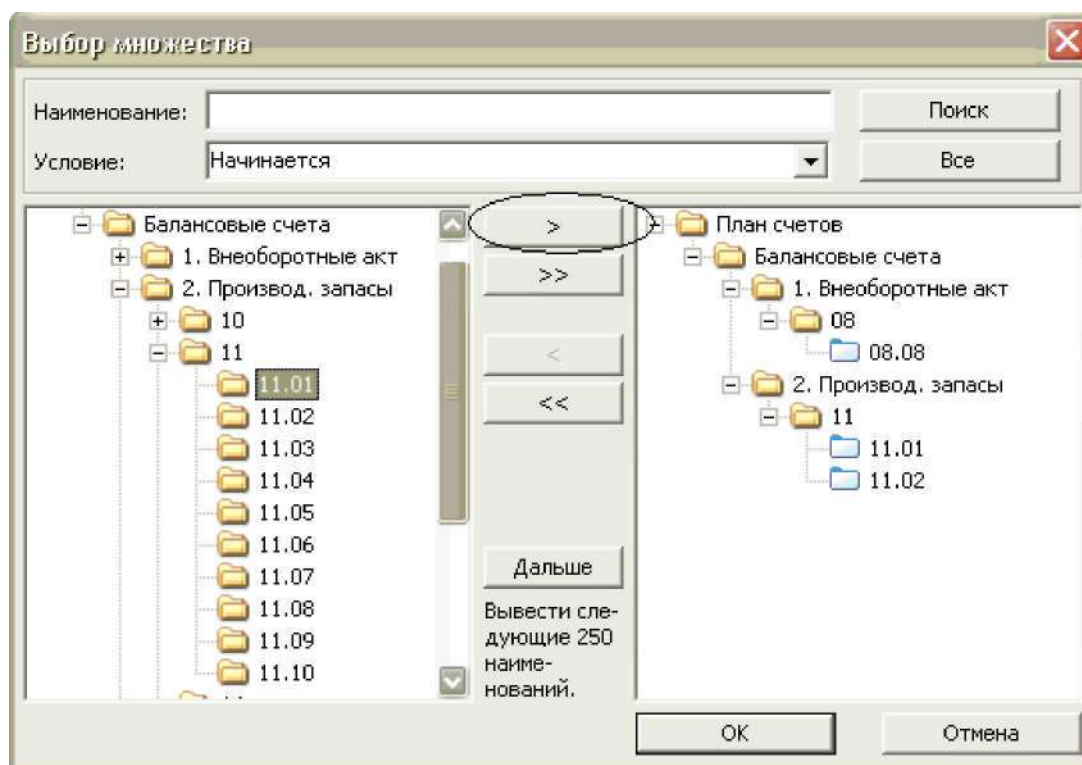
Выбор множества

Наименование:

Поиск

Условие: Начинается

Все

Балансовые счета
1. Внеоборотные акт
2. Производ. запасы
10
11
11.01
11.02
11.03
11.04
11.05
11.06
11.07
11.08
11.09
11.10

>
>>
<
<<

Дальше

Вывести следующие 250 наименований.

План счетов
Балансовые счета
1. Внеоборотные акт
08
08.08
2. Производ. запасы
11
11.01
11.02

ОК

Отмена